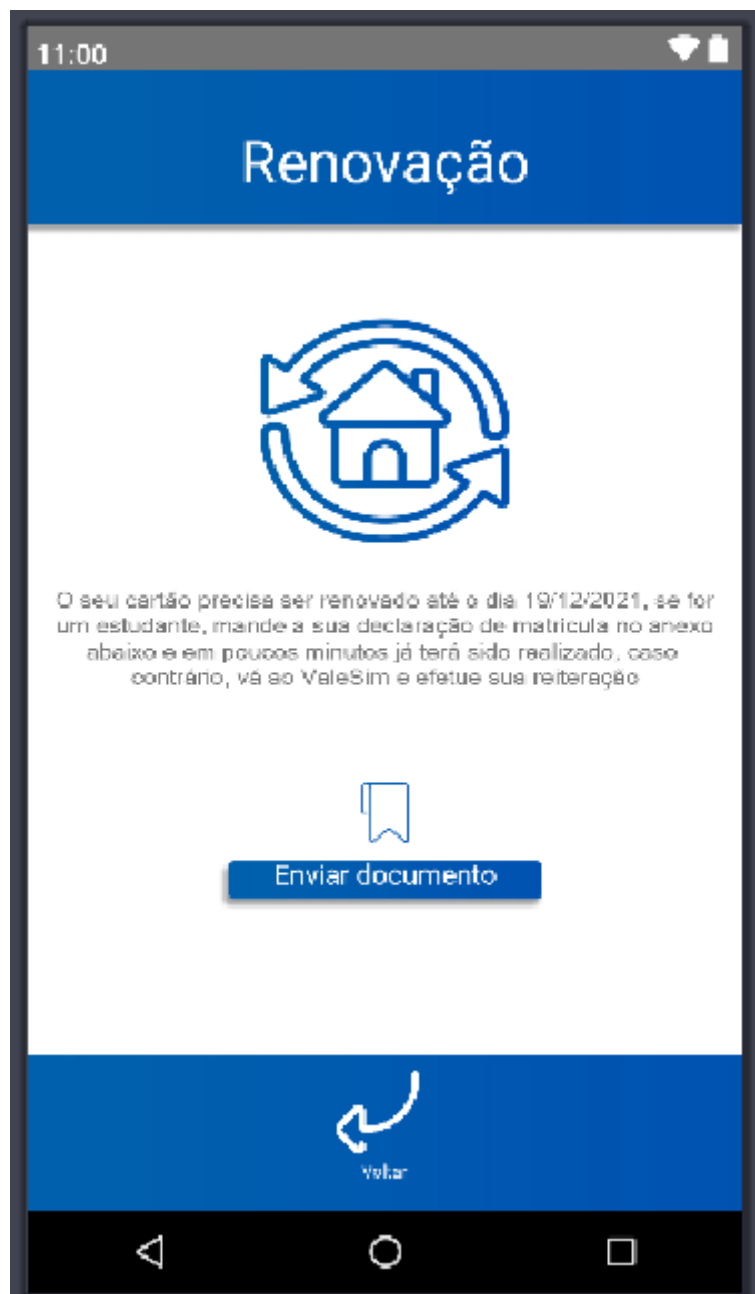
11:00

Renovação

O seu cartão precisa ser renovado até o dia 19/12/2021, se for um estudante, mande a sua declaração de matricula no anexo abaixo e em poucos minutos já terá sido realizado, caso contrário, vá ao ValeSim e efetue sua reiteração

Enviar documento

Voltar